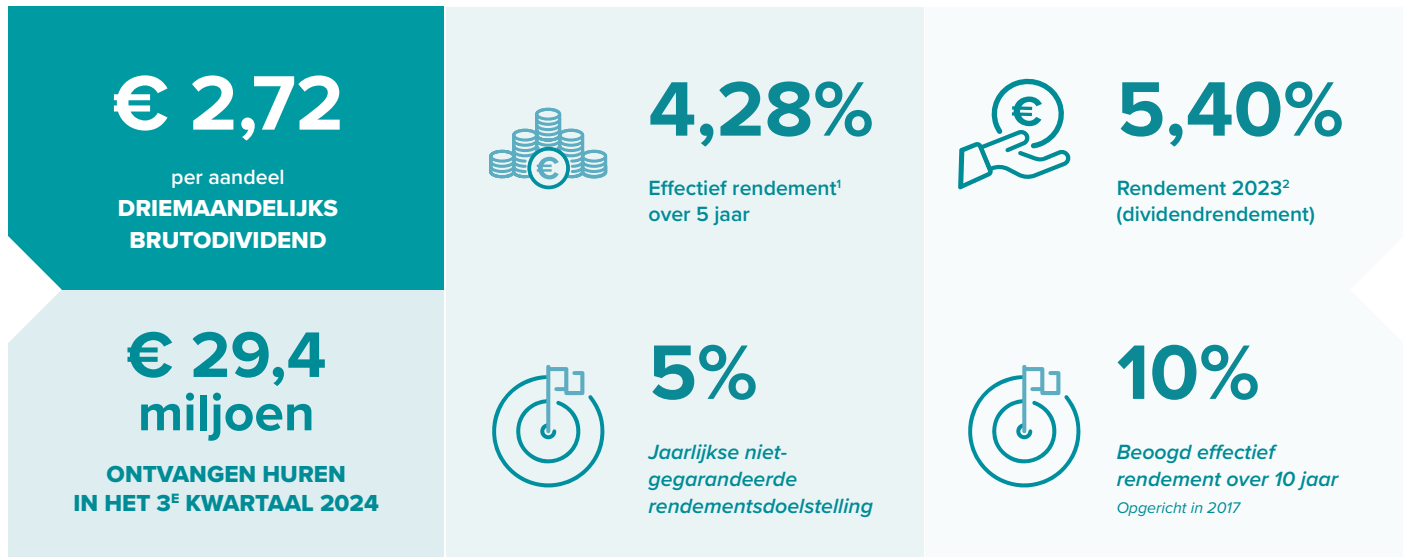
€ 2,72

per aandeel
DRIEMAANDELIJKS BRUTODIVIDEND

4,28%

Effectief rendement$^1$ over 5 jaar

5,40%

Rendement 2023$^2$ (dividendrendement)

€ 29,4 miljoen

ONTVANGEN HUREN IN HET 3$^E$ KWARTAAL 2024

5%

Jaarlijkse niet-gegarandeerde rendementsdoelstelling

10%

Beoogd effectief rendement over 10 jaar
Opgericht in 2017